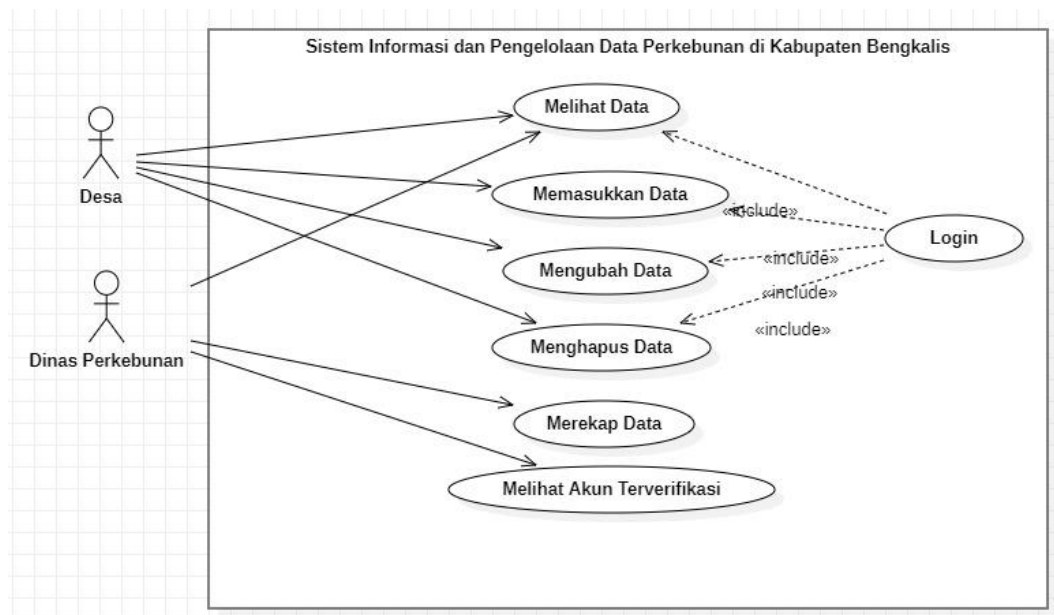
Sistem Informasi dan Pengelolaan Data Perkebunan di Kabupaten Bengkalis

Desa

Dinas Perkebunan

Melihat Data

Memasukkan Data

Mengubah Data

Menghapus Data

Merekap Data

Melihat Akun Terverifikasi

Login

«include»

«include»

«include»

«include»